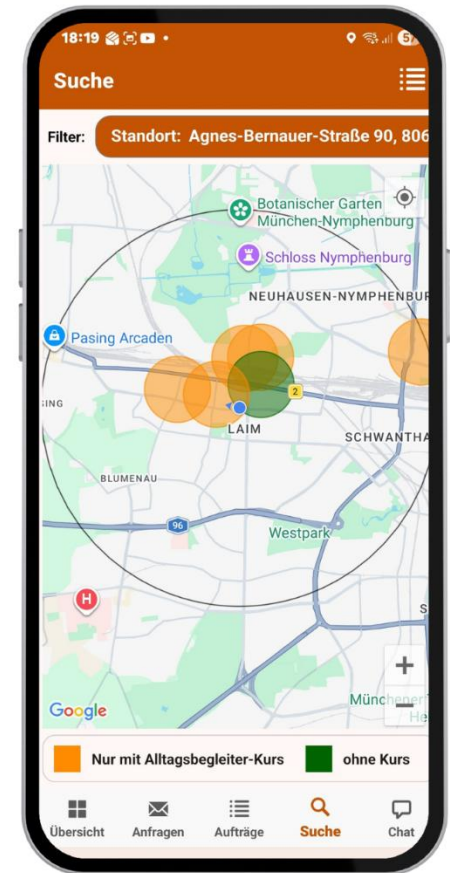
18:19

Suche

Filter: Standort: Agnes-Bernauer-Straße 90, 806

Botanischer Garten München-Nymphenburg

Schloss Nymphenburg

NEUHAUSEN-NYMPHENBUR

Pasing Arcaden

SING

2

LAIM

SCHWANTHA

BLUMENAU

96

Westpark

H

+

−

Google

Münchener He

Nur mit Alltagsbegleiter-Kurs

ohne Kurs

Übersicht

Anfragen

Aufträge

Suche

Chat